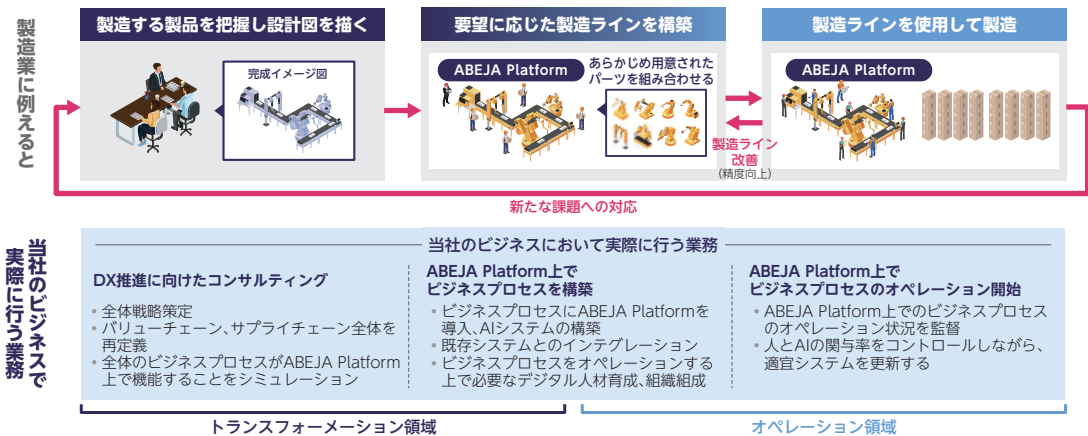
製造業に例えると

製造する製品を把握し設計図を描く

完成イメージ図

要望に応じた製造ラインを構築

ABEJA Platform

あらかじめ用意されたパーツを組み合わせる

製造ライン改善
(精度向上)

製造ラインを使用して製造

ABEJA Platform

新たな課題への対応

当社のビジネスで実際に行う業務

当社のビジネスにおいて実際に行う業務

DX推進に向けたコンサルティング

・全体戦略策定
・バリューチェーン、サプライチェーン全体を再定義
・全体のビジネスプロセスがABEJA Platform上で機能することをシミュレーション

ABEJA Platform上でビジネスプロセスを構築

・ビジネスプロセスにABEJA Platformを導入、AIシステムの構築
・既存システムとのインテグレーション
・ビジネスプロセスをオペレーションする上で必要なデジタル人材育成、組織組成

ABEJA Platform上でビジネスプロセスのオペレーション開始

・ABEJA Platform上でのビジネスプロセスのオペレーション状況を監督
・人とAIの関与率をコントロールしながら、適宜システムを更新する

トランスフォーメーション領域

オペレーション領域